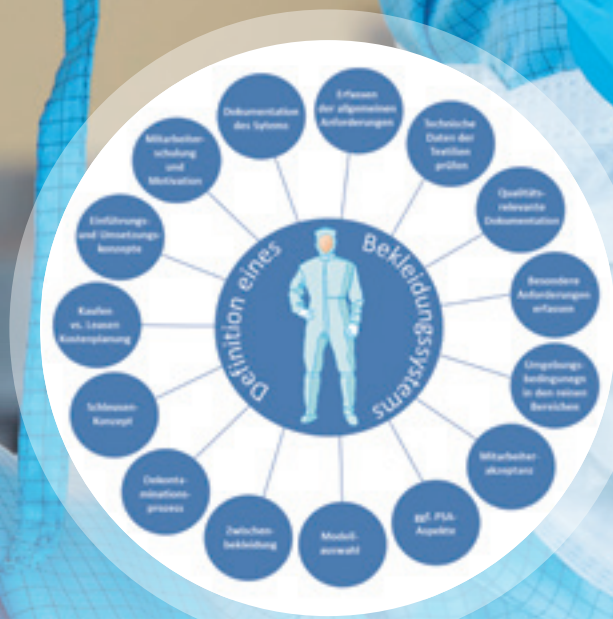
Definition eines Bekleidungssystems

Erfassen der allgemeinen Anforderungen

Technische Daten der Textilien prüfen

Qualitäts-relevante Dokumentation

Besondere Anforderungen erfassen

Umgebungs-bedingungen in den reinen Bereichen

Mitarbeiter-akzeptanz

ggf. PSA-Aspekte

Modell-auswahl

Zwischen-bekleidung

Dekonta-minations-prozess

Schleusen-Konzept

Kaufen vs. Leasen Kostenplanung

Einführungs- und Umsetzungs-konzepte

Mitarbeiter-schulung und Motivation

Dokumentation des Sytems